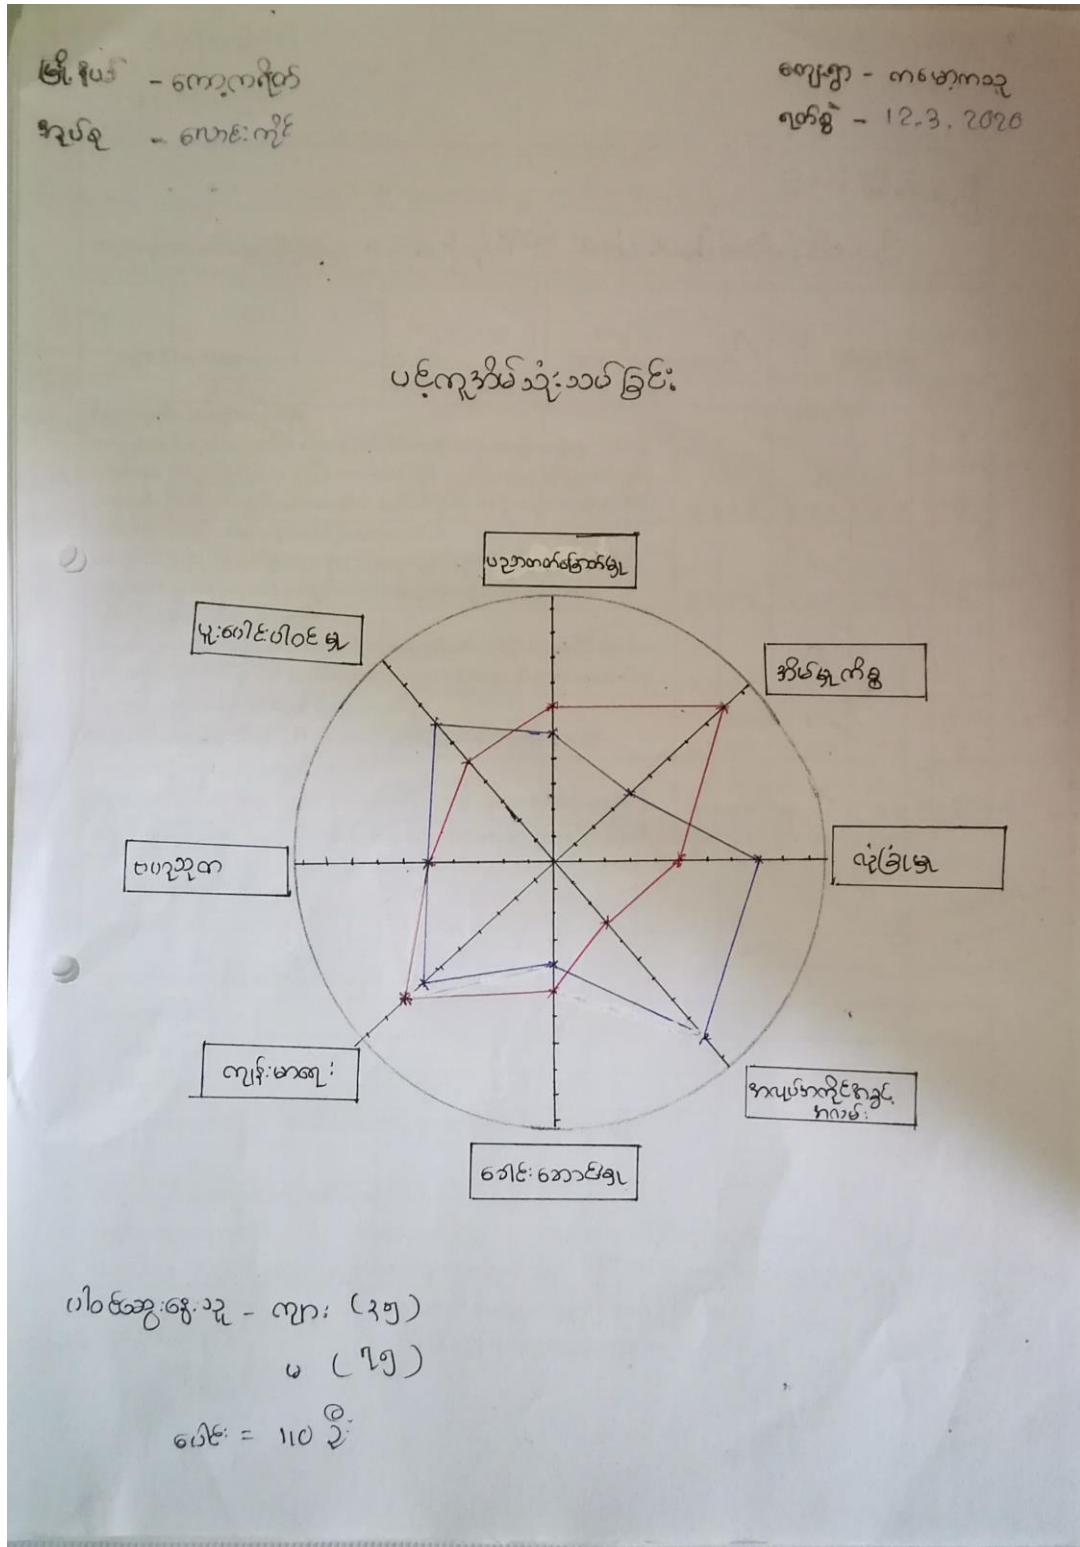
မြို့နယ် - ကော့ကရိတ်
အုပ်စု - ဟောင်းကိုင်

ကျေးရွာ - ကမော့ကဒူ
ရက်စွဲ - 12.3.2020

ပင့်ကူအိမ်သုံးသပ်ခြင်း

ပညာတတ်မြောက်မှု

အိမ်ရှုကိစ္စ

လုံခြုံမှု

အသုံးအဆောင်အသုံးအဆောင်

ဝင်ငွေ

ကျန်းမာရေး

စပေ့ဆူက

လူမှုဆက်ဆံမှု

ပါဝင်ဆွေးနွေးသူ - ကျား (၃၅)
မ (၇၅)
ပေါင်း = ၁၁၀ ဦး